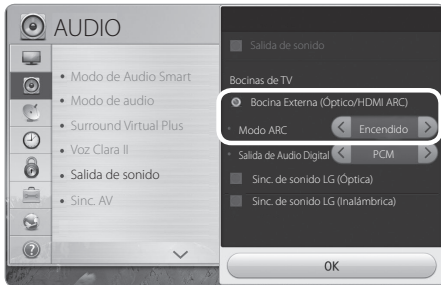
AUDIO

• Modo de Audio Smart
• Modo de audio
• Surround Virtual Plus
• Voz Clara II
• Salida de sonido
• Sinc. AV

Salida de sonido

Bocinas de TV

Bocina Externa (Óptico/HDMI ARC)

• Modo ARC ‹ Encendido ›

• Salida de Audio Digital ‹ PCM ›

Sinc. de sonido LG (Óptica)

Sinc. de sonido LG (Inalámbrica)

OK